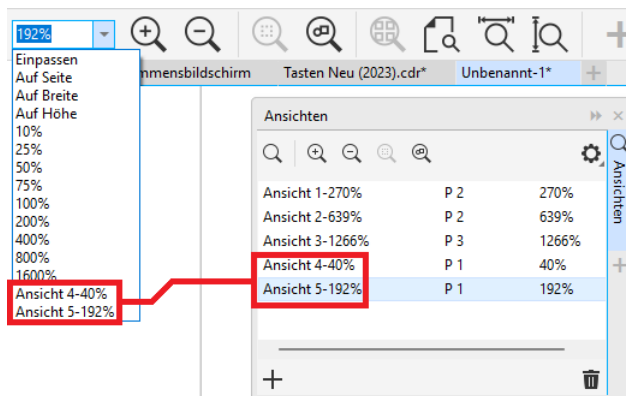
192%

Einpassen
Auf Seite
Auf Breite
Auf Höhe
10%
25%
50%
75%
100%
200%
400%
800%
1600%
Ansicht 4-40%
Ansicht 5-192%

mmensbildschirm
Tasten Neu (2023).cdr*
Unbenannt-1*

Ansichten

| | | |
|---|---|---|
| Ansicht 1-270% | P 2 | 270% |
| Ansicht 2-639% | P 2 | 639% |
| Ansicht 3-1266% | P 3 | 1266% |
| Ansicht 4-40% | P 1 | 40% |
| Ansicht 5-192% | P 1 | 192% |

Ansichten